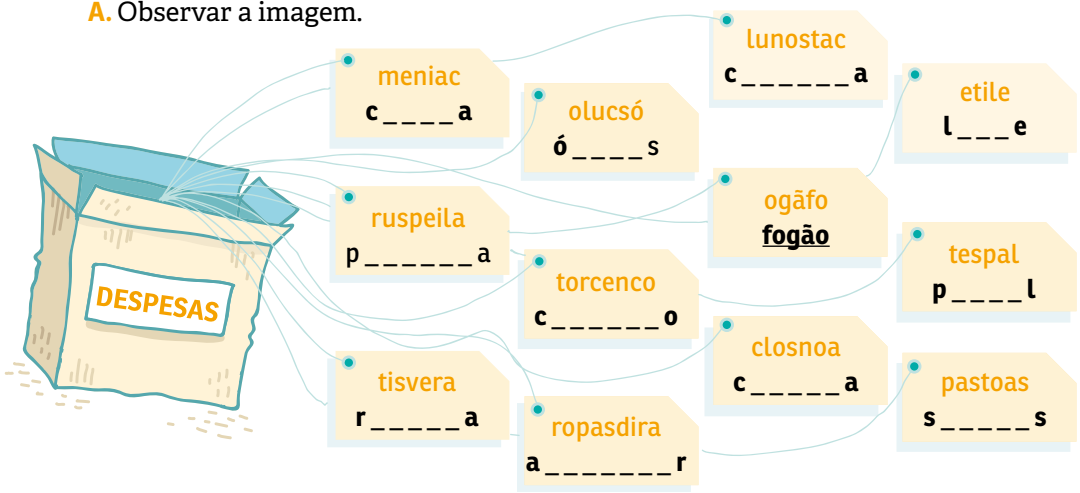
A. Observar a imagem.

DESPESAS

meniac
c _ _ _ _ a

olucsó
ó _ _ _ _ s

lunostac
c _ _ _ _ _ _ a

etile
l _ _ _ e

ruspeila
p _ _ _ _ _ _ a

ogãfo
fogão

torcenco
c _ _ _ _ _ _ o

tespal
p _ _ _ _ l

closnoa
c _ _ _ _ _ a

tisvera
r _ _ _ _ _ a

ropasdira
a _ _ _ _ _ _ _ r

pastoas
s _ _ _ _ _ s